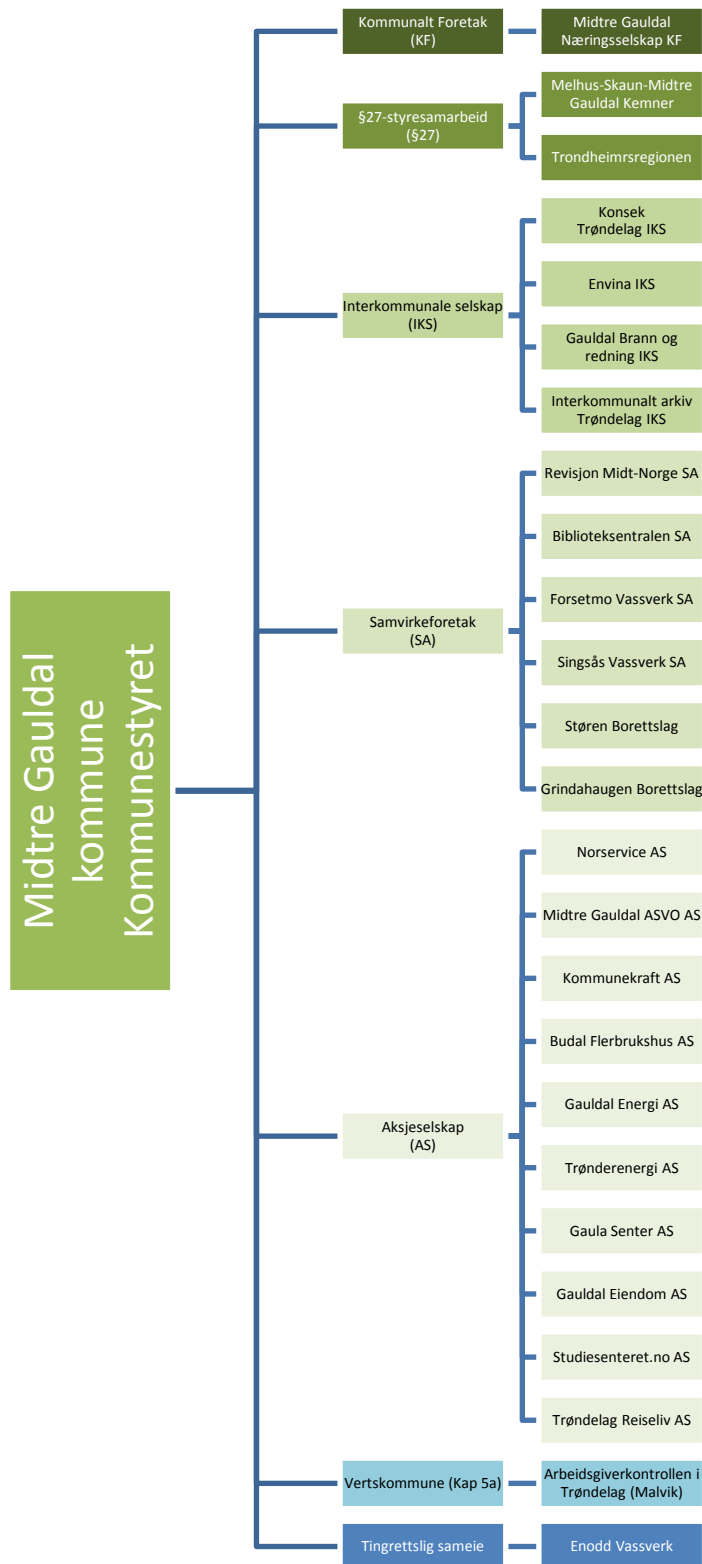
Midtre Gauldal kommune Kommunestyret

Kommunalt Foretak (KF)

Midtre Gauldal Næringsselskap KF

§27-styresamarbeid (§27)

Melhus-Skaun-Midtre Gauldal Kemner

Trondheimsregionen

Interkommunale selskap (IKS)

Konsek Trøndelag IKS

Envina IKS

Gauldal Brann og redning IKS

Interkommunalt arkiv Trøndelag IKS

Samvirkeforetak (SA)

Revisjon Midt-Norge SA

Biblioteksentralen SA

Forsetmo Vassverk SA

Singsås Vassverk SA

Støren Borettslag

Grindahaugen Borettslag

Aksjeselskap (AS)

Norservice AS

Midtre Gauldal ASVO AS

Kommunekraft AS

Budal Flerbrukshus AS

Gauldal Energi AS

Trønderenergi AS

Gaula Senter AS

Gauldal Eiendom AS

Studiesenteret.no AS

Trøndelag Reiseliv AS

Vertskommune (Kap 5a)

Arbeidsgiverkontrollen i Trøndelag (Malvik)

Tingrettslig sameie

Enodd Vassverk